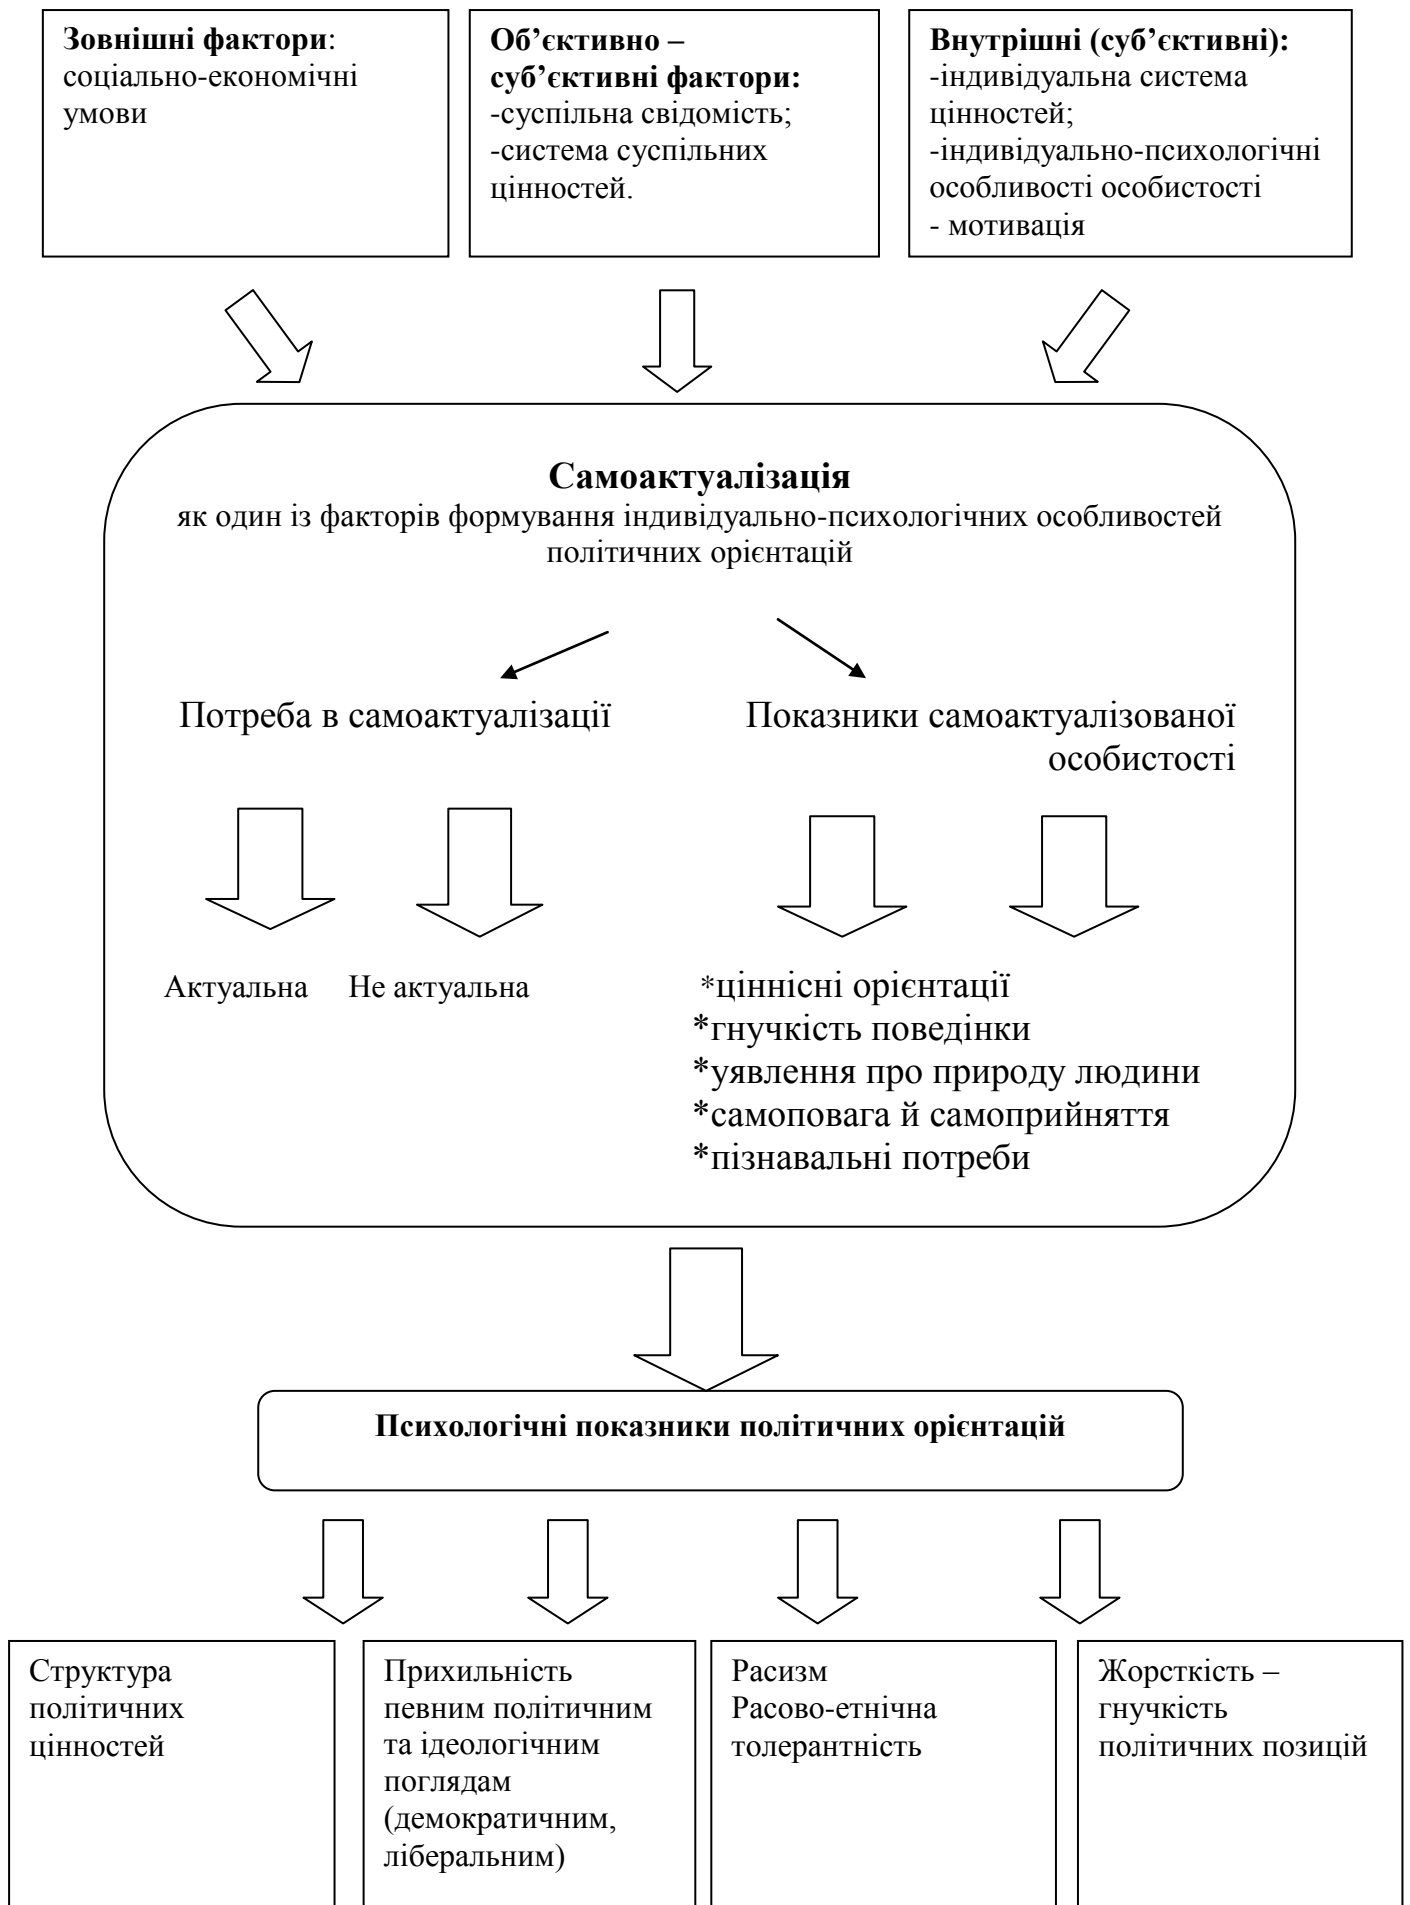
**Зовнішні фактори**: соціально-економічні умови

**Об'єктивно – суб'єктивні фактори:**
-суспільна свідомість;
-система суспільних цінностей.

**Внутрішні (суб'єктивні):**
-індивідуальна система цінностей;
-індивідуально-психологічні особливості особистості
- мотивація

**Самоактуалізація**
як один із факторів формування індивідуально-психологічних особливостей політичних орієнтацій

Потреба в самоактуалізації

Показники самоактуалізованої особистості

Актуальна

Не актуальна

*ціннісні орієнтації
*гнучкість поведінки
*уявлення про природу людини
*самоповага й самоприйняття
*пізнавальні потреби

**Психологічні показники політичних орієнтацій**

Структура політичних цінностей

Прихильність певним політичним та ідеологічним поглядам (демократичним, ліберальним)

Расизм
Расово-етнічна толерантність

Жорсткість – гнучкість політичних позицій